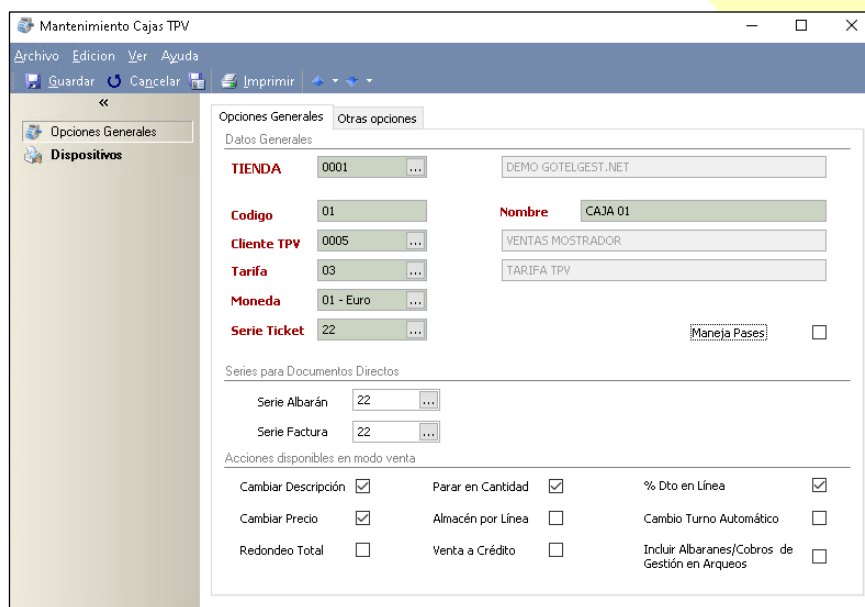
Mantenimiento Cajas TPV

Archivo Edicion Ver Ayuda

Guardar Cancelar Imprimir

«

Opciones Generales
Dispositivos

Opciones Generales | Otras opciones

Datos Generales

TIENDA 0001 ... DEMO GOTELGEST.NET

Codigo 01 Nombre CAJA 01

Cliente TPV 0005 ... VENTAS MOSTRADOR

Tarifa 03 ... TARIFA TPV

Moneda 01 - Euro ...

Serie Ticket 22 ... Maneja Pases

Series para Documentos Directos

Serie Albarán 22 ...

Serie Factura 22 ...

Acciones disponibles en modo venta

Cambiar Descripción ☑ Parar en Cantidad ☑ % Dto en Línea ☑

Cambiar Precio ☑ Almacén por Línea ☐ Cambio Turno Automático ☐

Redondeo Total ☐ Venta a Crédito ☐ Incluir Albaranes/Cobros de Gestión en Arqueos ☐